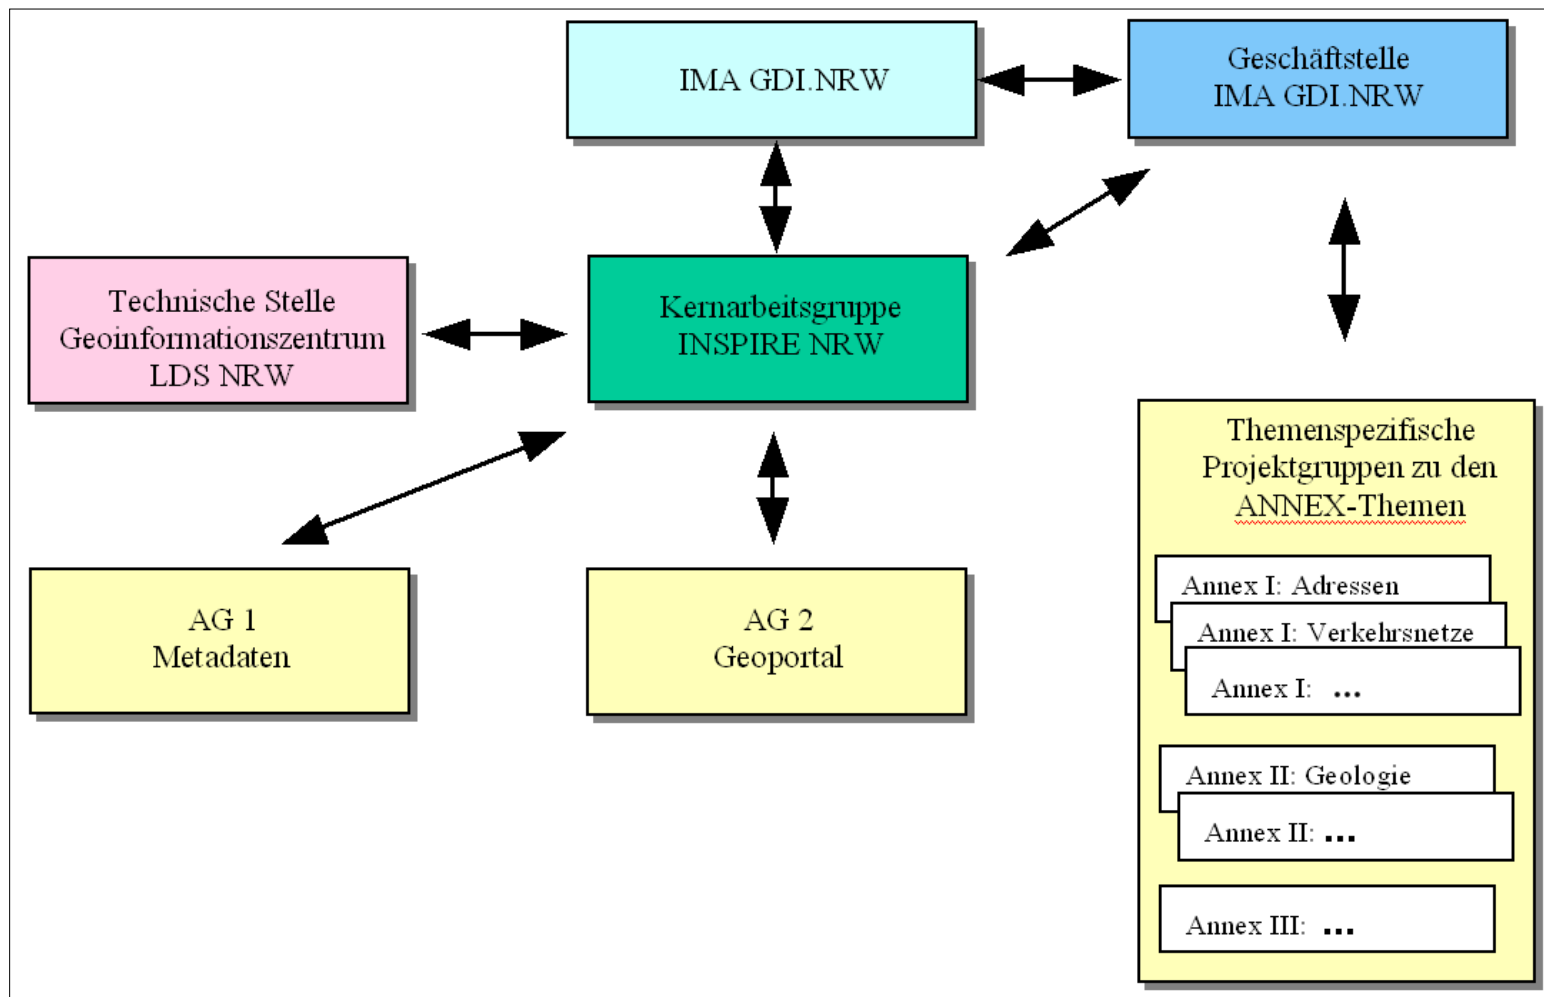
IMA GDI.NRW

Geschäftstelle
IMA GDI.NRW

Technische Stelle
Geoinformationszentrum
LDS NRW

Kernarbeitsgruppe
INSPIRE NRW

Themenspezifische Projektgruppen zu den ANNEX-Themen

Annex I: Adressen

Annex I: Verkehrsnetze

Annex I: ...

Annex II: Geologie

Annex II: ...

Annex III: ...

AG 1
Metadaten

AG 2
Geoportal